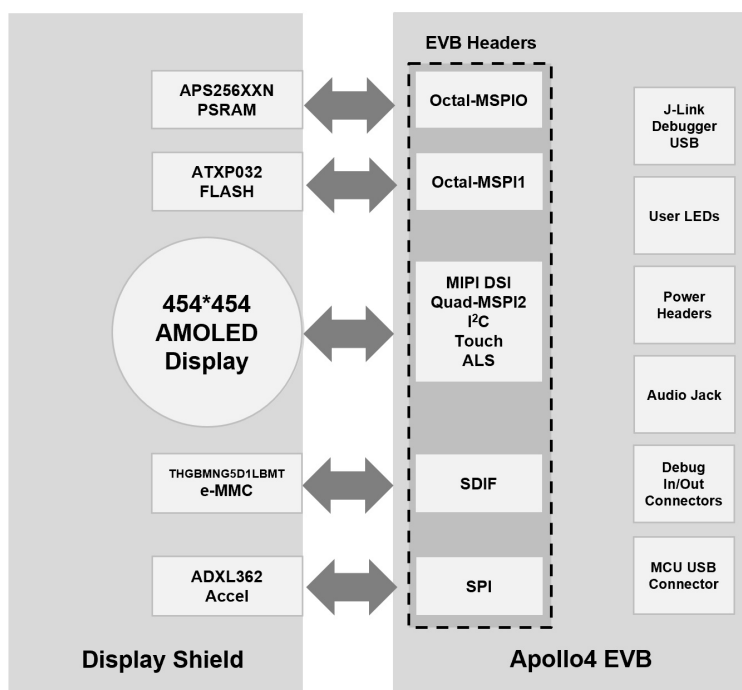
EVB Headers

APS256XXN PSRAM

Octal-MSPIO

ATXP032 FLASH

Octal-MSPI1

454*454 AMOLED Display

MIPI DSI
Quad-MSPI2
$I^2C$
Touch
ALS

THGBMNG5D1LBMT e-MMC

SDIF

ADXL362 Accel

SPI

J-Link Debugger USB

User LEDs

Power Headers

Audio Jack

Debug In/Out Connectors

MCU USB Connector

Display Shield

Apollo4 EVB